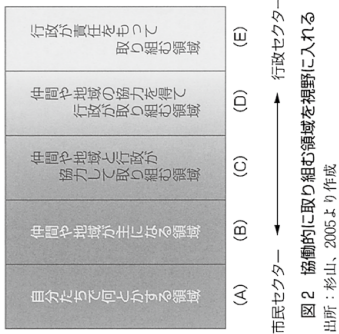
自分たちで何とかする領域

仲間や地域が主になる領域

仲間や地域と行政が協力して取り組む領域

仲間や地域の協力を得て行政が取り組む領域

行政が責任をもって取り組む領域

(A)　(B)　(C)　(D)　(E)

市民セクター ←→ 行政セクター

図2　協働的に取り組む領域を視野に入れる
出所：杉山，2005より作成